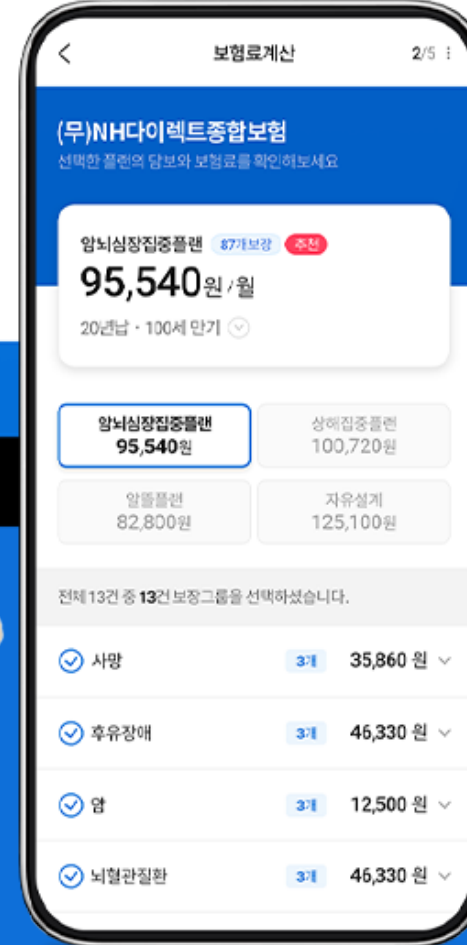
<

보험료계산

2/5 ⋮

(무)NH다이렉트종합보험

선택한 플랜의 담보와 보험료를 확인하세요

암뇌심장집중플랜 87개보장 추천

95,540원/월

20년납 · 100세 만기

암뇌심장집중플랜
95,540원

상해집중플랜
100,720원

알뜰플랜
82,800원

자유설계
125,100원

전체13건 중 13건 보장그룹을 선택하셨습니다.

사망 3개 35,860 원

후유장애 3개 46,330 원

암 3개 12,500 원

뇌혈관질환 3개 46,330 원